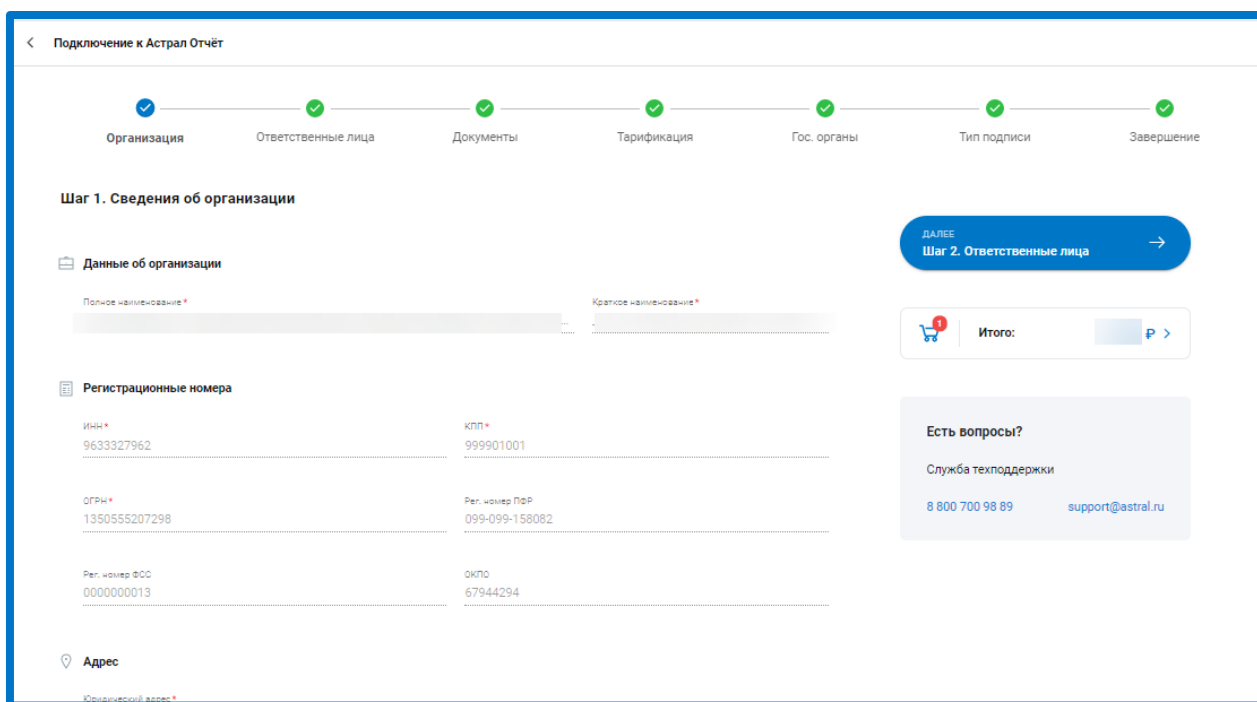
Подключение к Астрал Отчёт

Организация
Ответственные лица
Документы
Тарификация
Гос. органы
Тип подписи
Завершение

Шаг 1. Сведения об организации

Данные об организации

Полное наименование*
Краткое наименование*

Регистрационные номера

ИНН*
9633327962
КПП*
999901001

ОГРН*
1350555207298
Рег. номер ПФР
099-099-158082

Рег. номер ФСС
0000000013
ОКПО
67944294

Адрес

Юридический адрес*

ДАЛЕЕ
Шаг 2. Ответственные лица

1
Итого: ₽

Есть вопросы?
Служба техподдержки
8 800 700 98 89
support@astral.ru